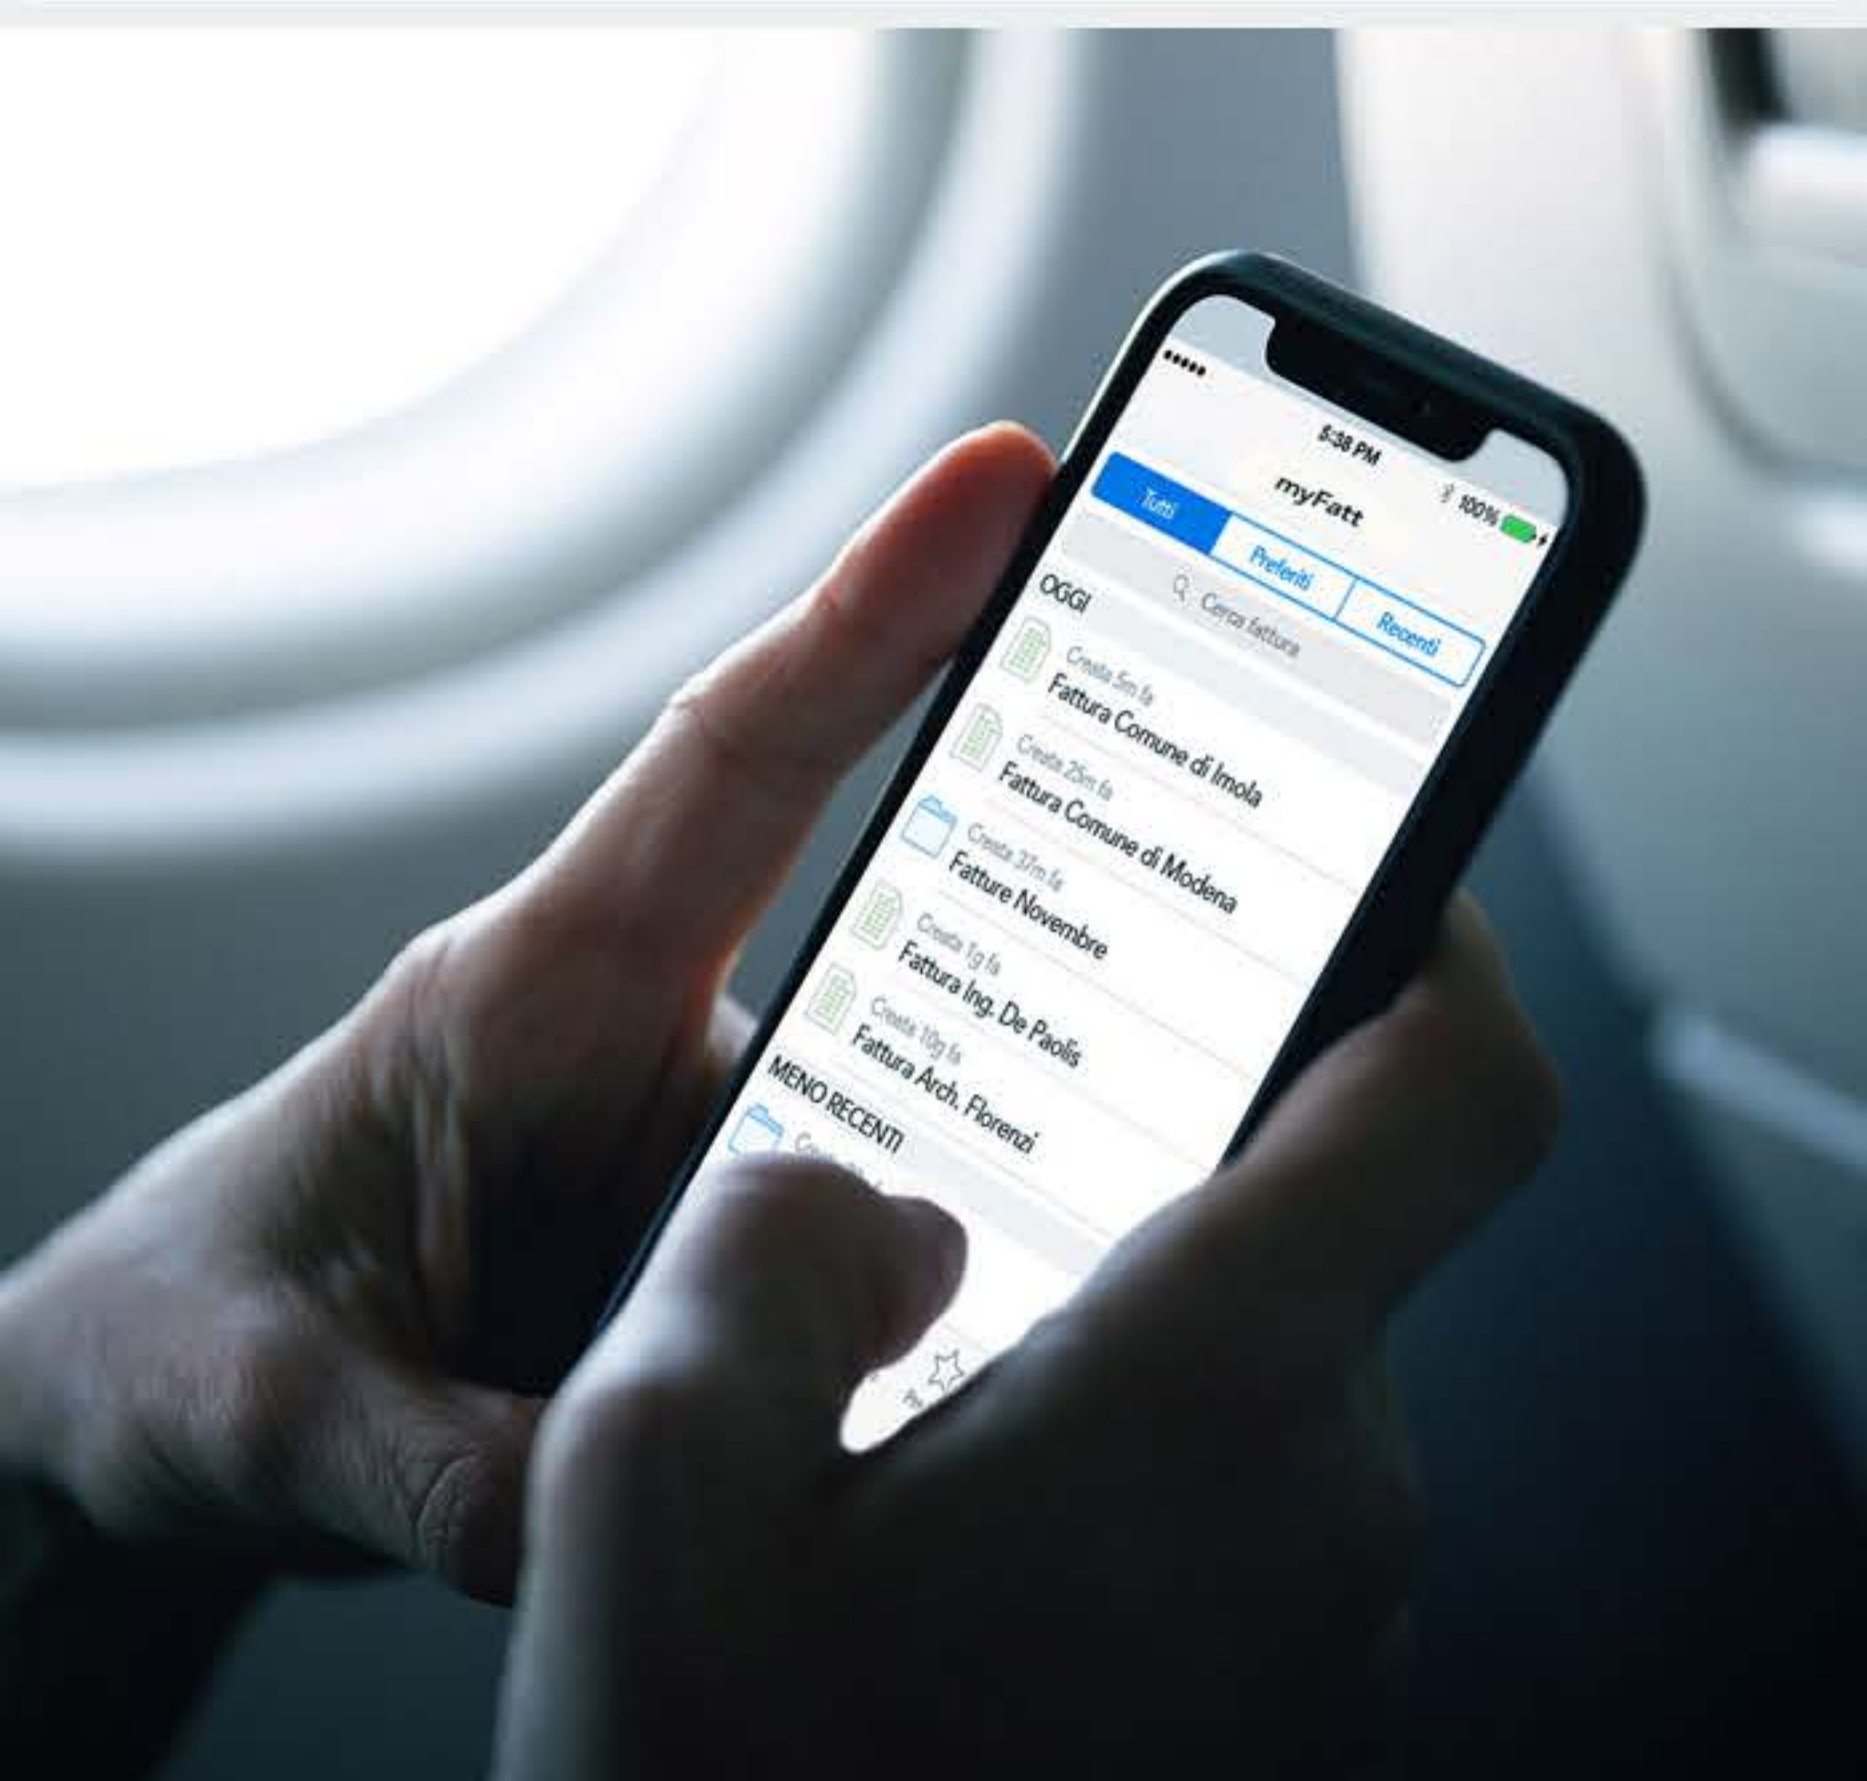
5:38 PM

myFatt

100%

Tutti

Preferiti

Recenti

Cerca fattura

OGGI

Creata 5m fa
Fattura Comune di Imola

Creata 25m fa
Fattura Comune di Modena

Creata 37m fa
Fatture Novembre

Creata 1g fa
Fattura Ing. De Paolis

Creata 10g fa
Fattura Arch. Florenzi

MENO RECENTI

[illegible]